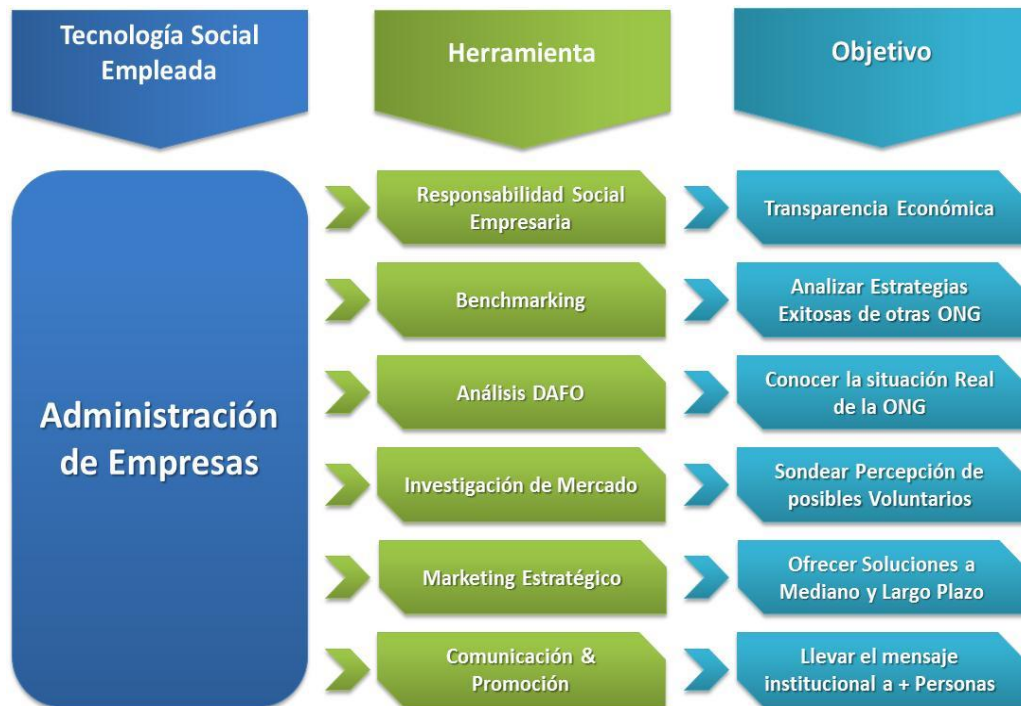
Tecnología Social Empleada

Herramienta

Objetivo

Administración de Empresas

Responsabilidad Social Empresaria

Transparencia Económica

Benchmarking

Analizar Estrategias Exitosas de otras ONG

Análisis DAFO

Conocer la situación Real de la ONG

Investigación de Mercado

Sondear Percepción de posibles Voluntarios

Marketing Estratégico

Ofrecer Soluciones a Mediano y Largo Plazo

Comunicación & Promoción

Llevar el mensaje institucional a + Personas